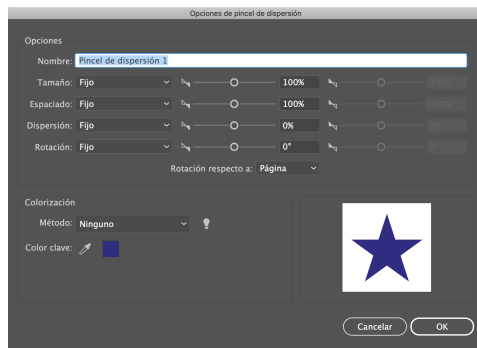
Opciones de pincel de dispersión

Opciones

Nombre: Pincel de dispersión 1

Tamaño: Fijo 100% 100%

Espaciado: Fijo 100% 100%

Dispersión: Fijo 0% 0%

Rotación: Fijo 0° 0°

Rotación respecto a: Página

Colorización

Método: Ninguno

Color clave:

Cancelar OK